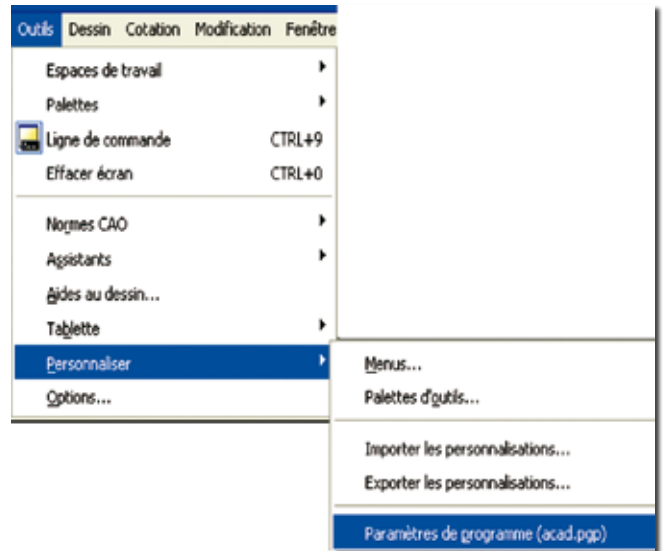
Outils Dessin Cotation Modification Fenêtre

Espaces de travail
Palettes
Ligne de commande CTRL+9
Effacer écran CTRL+0
Normes CAO
Assistants
Aides au dessin...
Tablette
Personnaliser
Options...

Menus...
Palettes d'outils...
Importer les personnalisations...
Exporter les personnalisations...
Paramètres de programme (acad.pgp)